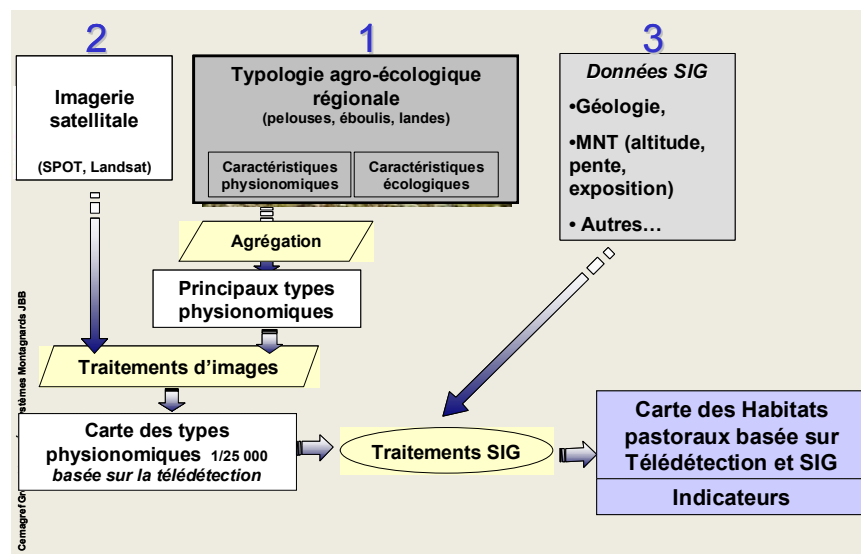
2

1

3

Imagerie satellitale

(SPOT, Landsat)

Typologie agro-écologique régionale
(pelouses, éboulis, landes)

Caractéristiques physionomiques

Caractéristiques écologiques

*Données SIG*

•Géologie,

•MNT (altitude, pente, exposition)

• Autres…

Agrégation

Principaux types physionomiques

Traitements d'images

Carte des types physionomiques 1/25 000
*basée sur la télédétection*

Traitements SIG

Carte des Habitats pastoraux basée sur Télédétection et SIG

Indicateurs

Cemagref Gr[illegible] stèmes Montagnards JBB